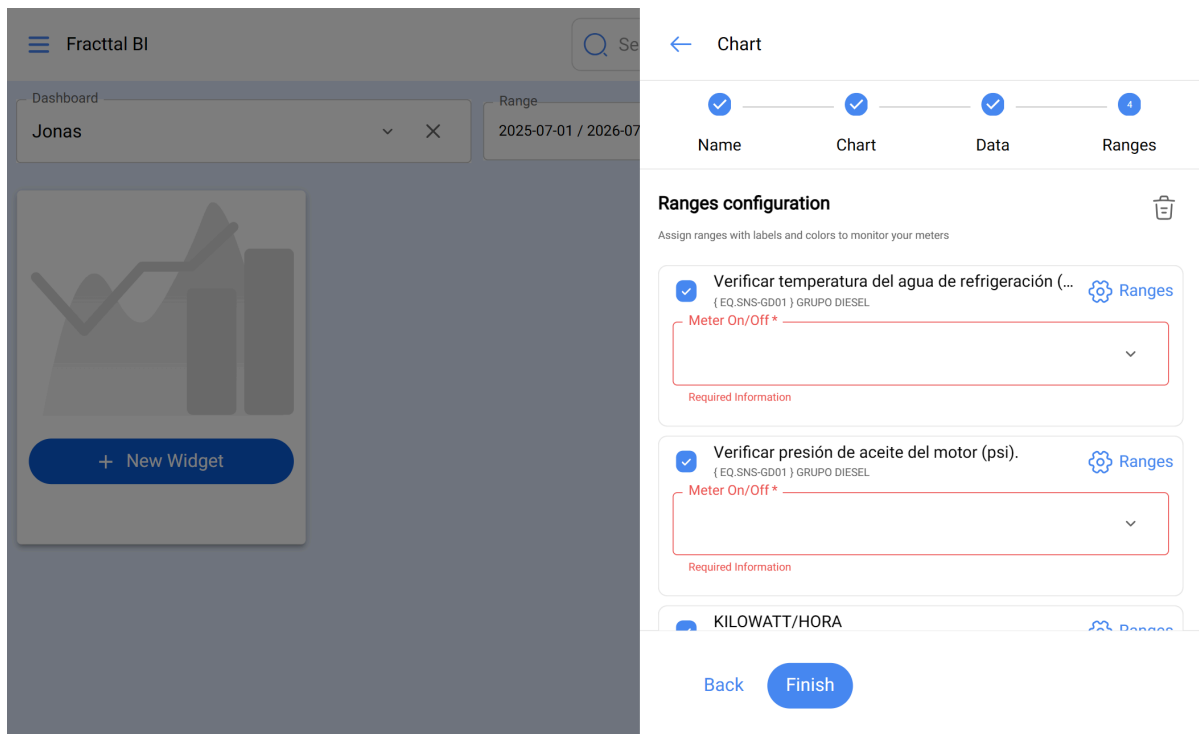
Fracttal BI

Se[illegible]

Dashboard
Jonas

Range
2025-07-01 / 2026-07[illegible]

+ New Widget

Chart

4

Name
Chart
Data
Ranges

Ranges configuration

Assign ranges with labels and colors to monitor your meters

Verificar temperatura del agua de refrigeración (...
{ EQ.SNS-GD01 } GRUPO DIESEL
Ranges

Meter On/Off *

Required Information

Verificar presión de aceite del motor (psi).
{ EQ.SNS-GD01 } GRUPO DIESEL
Ranges

Meter On/Off *

Required Information

KILOWATT/HORA
Ranges

Back
Finish